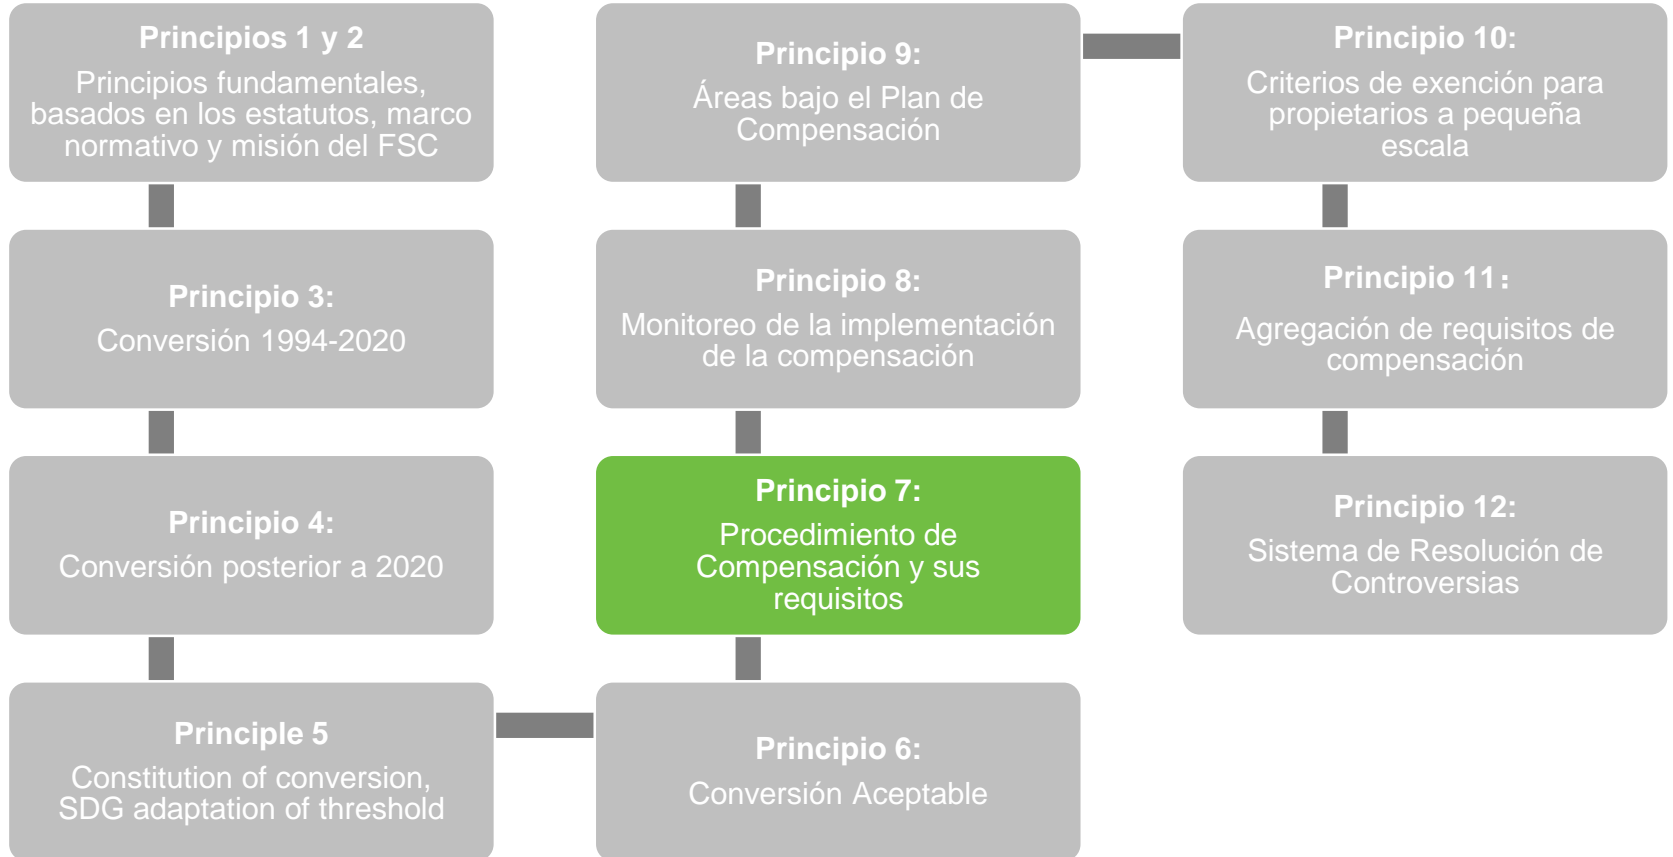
Principios 1 y 2
Principios fundamentales, basados en los estatutos, marco normativo y misión del FSC

Principio 3:
Conversión 1994-2020

Principio 4:
Conversión posterior a 2020

Principle 5
Constitution of conversion, SDG adaptation of threshold

Principio 9:
Áreas bajo el Plan de Compensación

Principio 8:
Monitoreo de la implementación de la compensación

Principio 7:
Procedimiento de Compensación y sus requisitos

Principio 6:
Conversión Aceptable

Principio 10:
Criterios de exención para propietarios a pequeña escala

Principio 11:
Agregación de requisitos de compensación

Principio 12:
Sistema de Resolución de Controversias